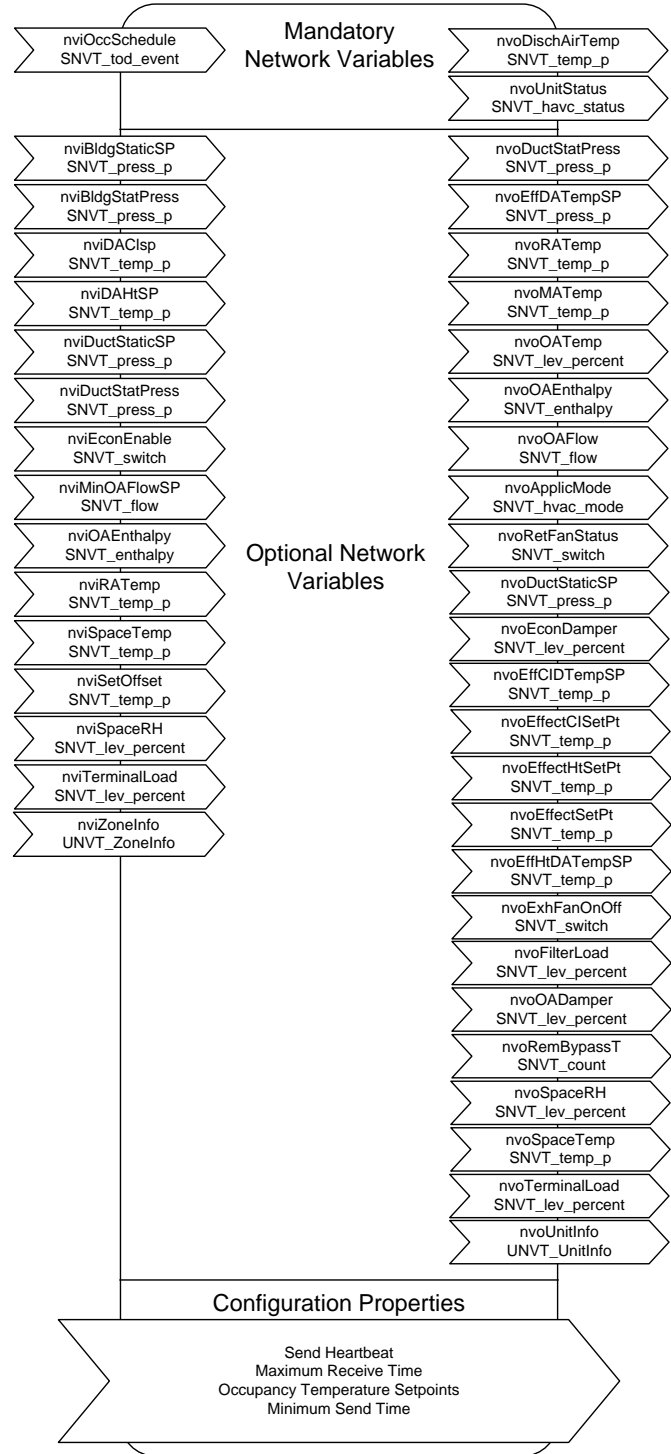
nviOccSchedule
SNVT_tod_event

Mandatory
Network Variables

nvoDischAirTemp
SNVT_temp_p

nvoUnitStatus
SNVT_havc_status

nviBldgStaticSP
SNVT_press_p

nviBldgStatPress
SNVT_press_p

nviDAClsp
SNVT_temp_p

nviDAHtSP
SNVT_temp_p

nviDuctStaticSP
SNVT_press_p

nviDuctStatPress
SNVT_press_p

nviEconEnable
SNVT_switch

nviMinOAFlowSP
SNVT_flow

nviOAEnthalpy
SNVT_enthalpy

nviRATemp
SNVT_temp_p

nviSpaceTemp
SNVT_temp_p

nviSetOffset
SNVT_temp_p

nviSpaceRH
SNVT_lev_percent

nviTerminalLoad
SNVT_lev_percent

nviZoneInfo
UNVT_ZoneInfo

Optional Network
Variables

nvoDuctStatPress
SNVT_press_p

nvoEffDATempSP
SNVT_press_p

nvoRATemp
SNVT_temp_p

nvoMATemp
SNVT_temp_p

nvoOATemp
SNVT_lev_percent

nvoOAEnthalpy
SNVT_enthalpy

nvoOAFlow
SNVT_flow

nvoApplicMode
SNVT_hvac_mode

nvoRetFanStatus
SNVT_switch

nvoDuctStaticSP
SNVT_press_p

nvoEconDamper
SNVT_lev_percent

nvoEffClDTempSP
SNVT_temp_p

nvoEffectClSetPt
SNVT_temp_p

nvoEffectHtSetPt
SNVT_temp_p

nvoEffectSetPt
SNVT_temp_p

nvoEffHtDATempSP
SNVT_temp_p

nvoExhFanOnOff
SNVT_switch

nvoFilterLoad
SNVT_lev_percent

nvoOADamper
SNVT_lev_percent

nvoRemBypassT
SNVT_count

nvoSpaceRH
SNVT_lev_percent

nvoSpaceTemp
SNVT_temp_p

nvoTerminalLoad
SNVT_lev_percent

nvoUnitInfo
UNVT_UnitInfo

Configuration Properties

Send Heartbeat
Maximum Receive Time
Occupancy Temperature Setpoints
Minimum Send Time